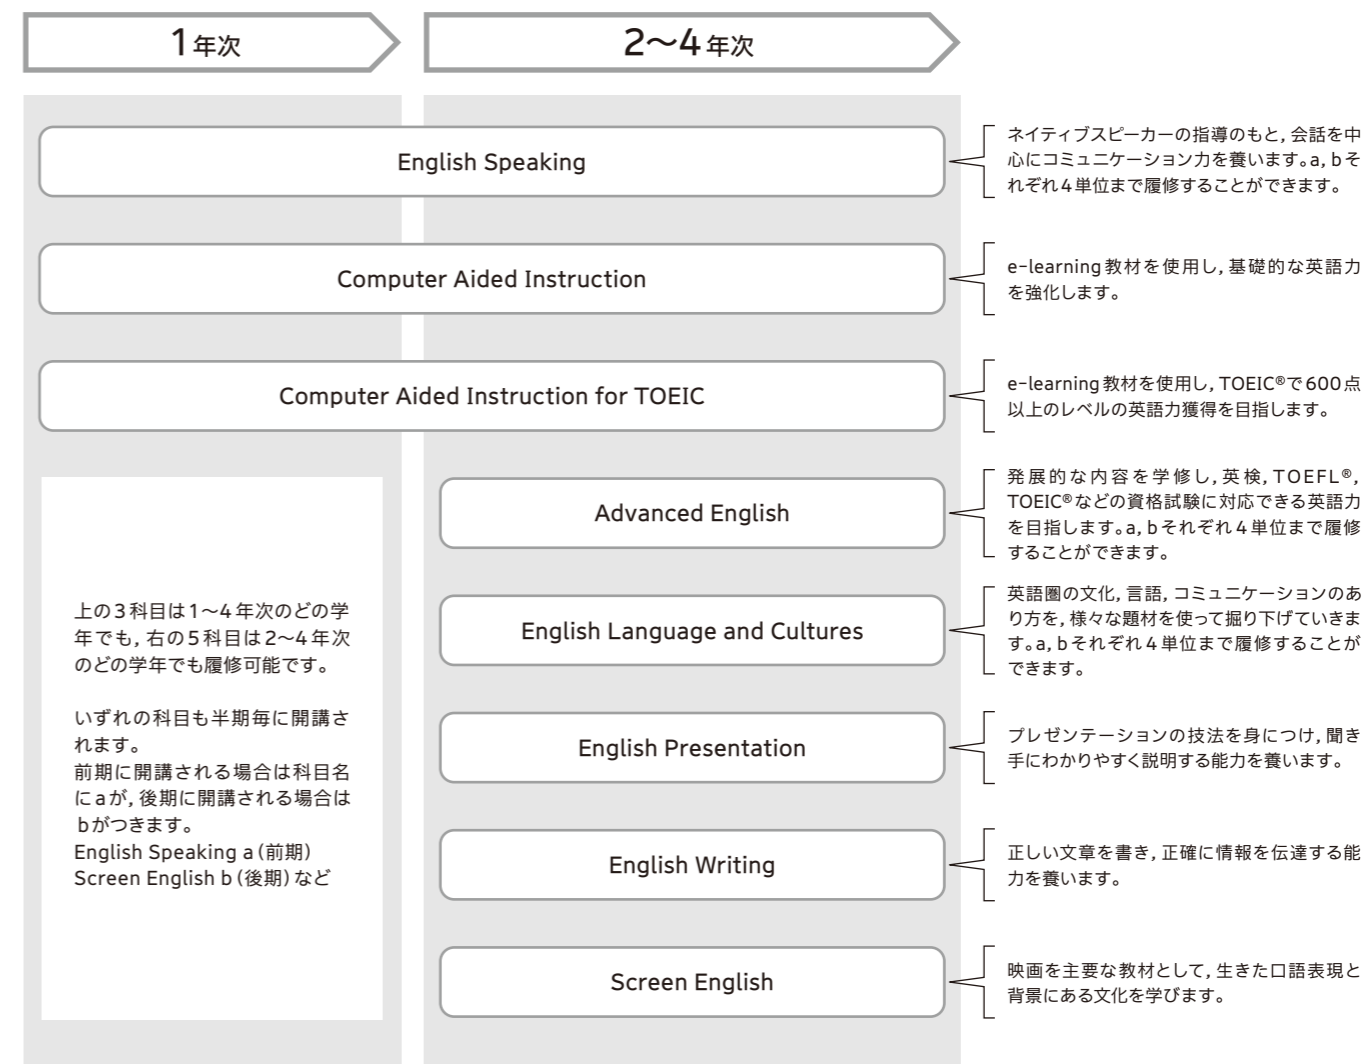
1年次

2〜4年次

English Speaking

ネイティブスピーカーの指導のもと，会話を中心にコミュニケーション力を養います。a, bそれぞれ4単位まで履修することができます。

Computer Aided Instruction

e-learning教材を使用し，基礎的な英語力を強化します。

Computer Aided Instruction for TOEIC

e-learning教材を使用し，TOEIC®で600点以上のレベルの英語力獲得を目指します。

上の3科目は1〜4年次のどの学年でも，右の5科目は2〜4年次のどの学年でも履修可能です。

いずれの科目も半期毎に開講されます。
前期に開講される場合は科目名にaが，後期に開講される場合はbがつきます。
English Speaking a（前期）
Screen English b（後期）など

Advanced English

発展的な内容を学修し，英検，TOEFL®，TOEIC®などの資格試験に対応できる英語力を目指します。a, bそれぞれ4単位まで履修することができます。

English Language and Cultures

英語圏の文化，言語，コミュニケーションのあり方を，様々な題材を使って掘り下げていきます。a, bそれぞれ4単位まで履修することができます。

English Presentation

プレゼンテーションの技法を身につけ，聞き手にわかりやすく説明する能力を養います。

English Writing

正しい文章を書き，正確に情報を伝達する能力を養います。

Screen English

映画を主要な教材として，生きた口語表現と背景にある文化を学びます。